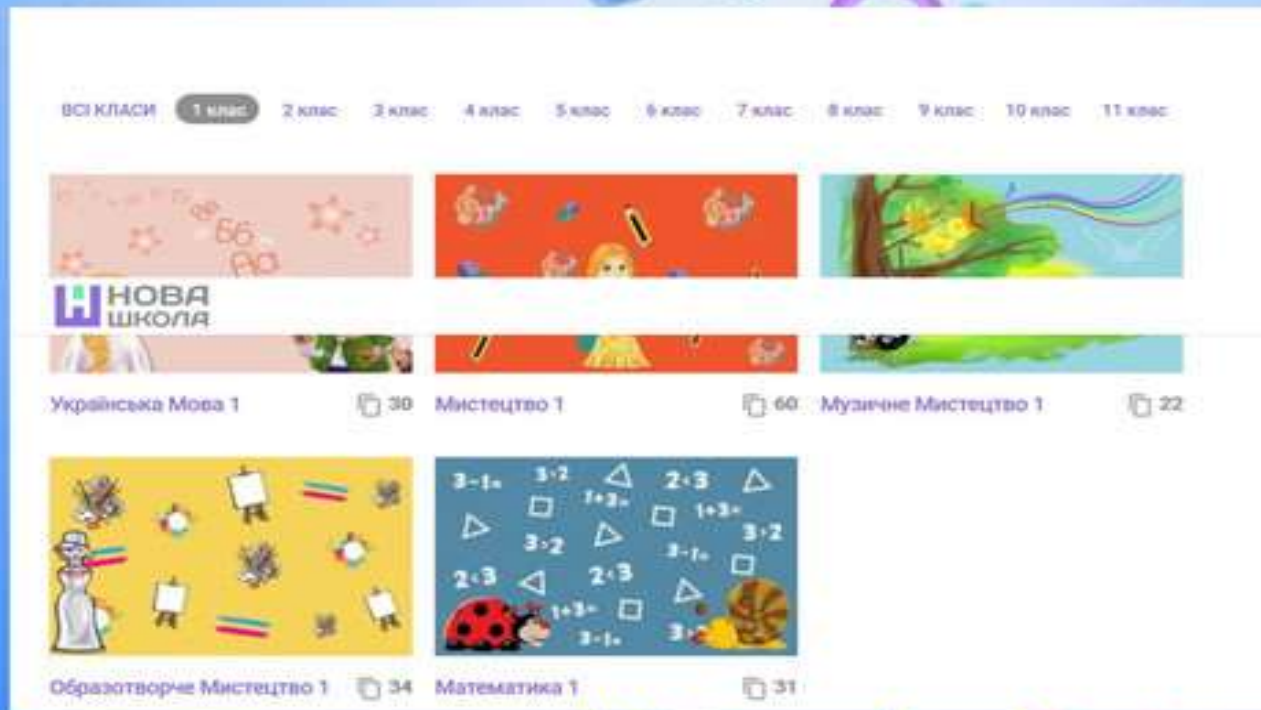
ВСІ КЛАСИ 1 клас 2 клас 3 клас 4 клас 5 клас 6 клас 7 клас 8 клас 9 клас 10 клас 11 клас

НОВА ШКОЛА

Українська Мова 1 30

Мистецтво 1 60

Музичне Мистецтво 1 22

Образотворче Мистецтво 1 34

Математика 1 31